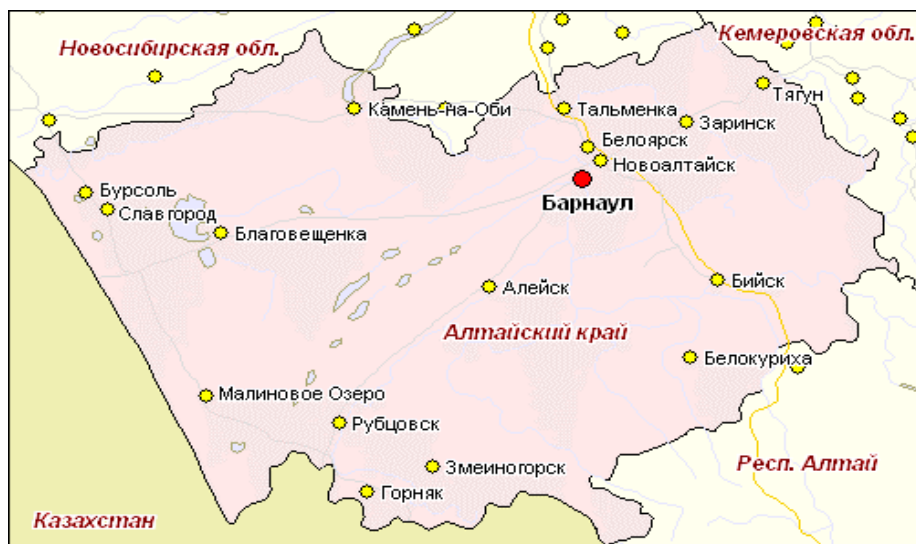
Новосибирская обл.
Кемеровская обл.
Тягун
Камень-на-Оби
Тальменка
Заринск
Белоярск
Новоалтайск
Барнаул
Бурсоль
Славгород
Благовещенка
Алейск
Бийск
Алтайский край
Белокуриха
Малиновое Озеро
Рубцовск
Змеиногорск
Респ. Алтай
Горняк
Казахстан